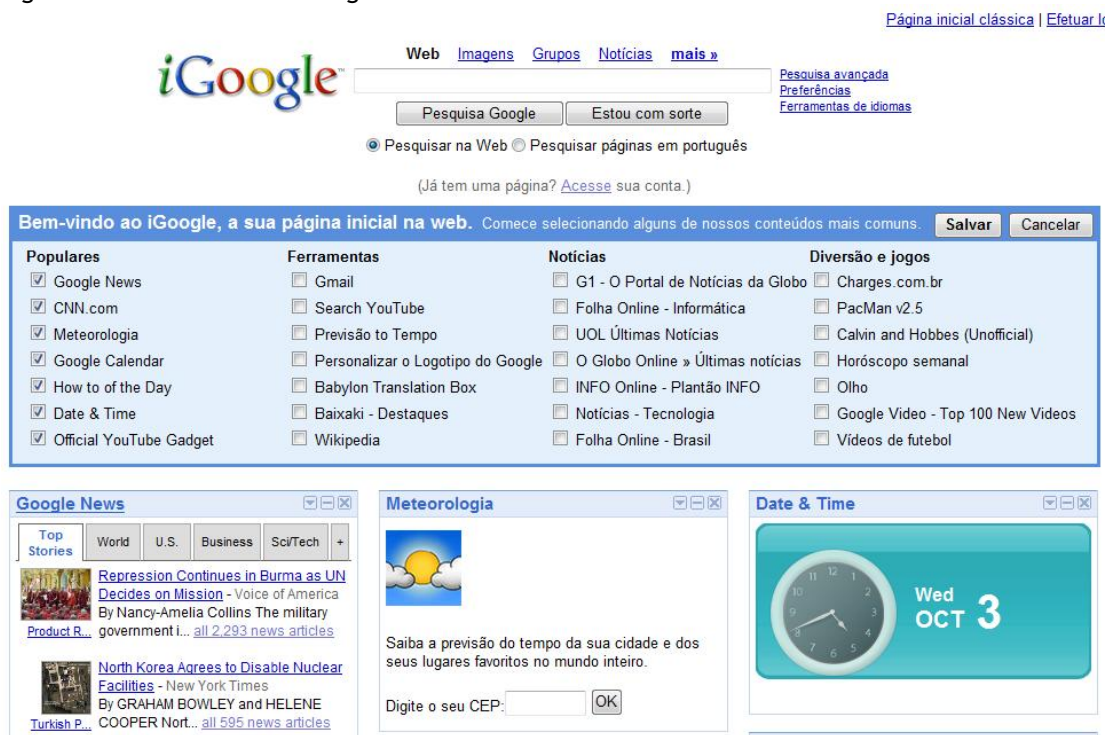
Página inicial clássica | Efetuar lo

iGoogle

Web Imagens Grupos Notícias mais »

Pesquisa Google Estou com sorte

Pesquisa avançada
Preferências
Ferramentas de idiomas

Pesquisar na Web Pesquisar páginas em português

(Já tem uma página? Acesse sua conta.)

Bem-vindo ao iGoogle, a sua página inicial na web. Comece selecionando alguns de nossos conteúdos mais comuns. Salvar Cancelar

| Populares | Ferramentas | Notícias | Diversão e jogos |
|---|---|---|---|
| Google News | Gmail | G1 - O Portal de Notícias da Globo | Charges.com.br |
| CNN.com | Search YouTube | Folha Online - Informática | PacMan v2.5 |
| Meteorologia | Previsão to Tempo | UOL Últimas Notícias | Calvin and Hobbes (Unofficial) |
| Google Calendar | Personalizar o Logotipo do Google | O Globo Online » Últimas notícias | Horóscopo semanal |
| How to of the Day | Babylon Translation Box | INFO Online - Plantão INFO | Olho |
| Date & Time | Baixaki - Destaques | Notícias - Tecnologia | Google Video - Top 100 New Videos |
| Official YouTube Gadget | Wikipedia | Folha Online - Brasil | Vídeos de futebol |

Google News

Top Stories World U.S. Business Sci/Tech +

Repression Continues in Burma as UN Decides on Mission - Voice of America
By Nancy-Amelia Collins The military government i... all 2,293 news articles
Product R...

North Korea Agrees to Disable Nuclear Facilities - New York Times
By GRAHAM BOWLEY and HELENE COOPER Nort... all 595 news articles
Turkish P...

Meteorologia

Saiba a previsão do tempo da sua cidade e dos seus lugares favoritos no mundo inteiro.

Digite o seu CEP: OK

Date & Time

12 1 2 3 4 5 6 7 8 9 10 11

Wed
OCT 3